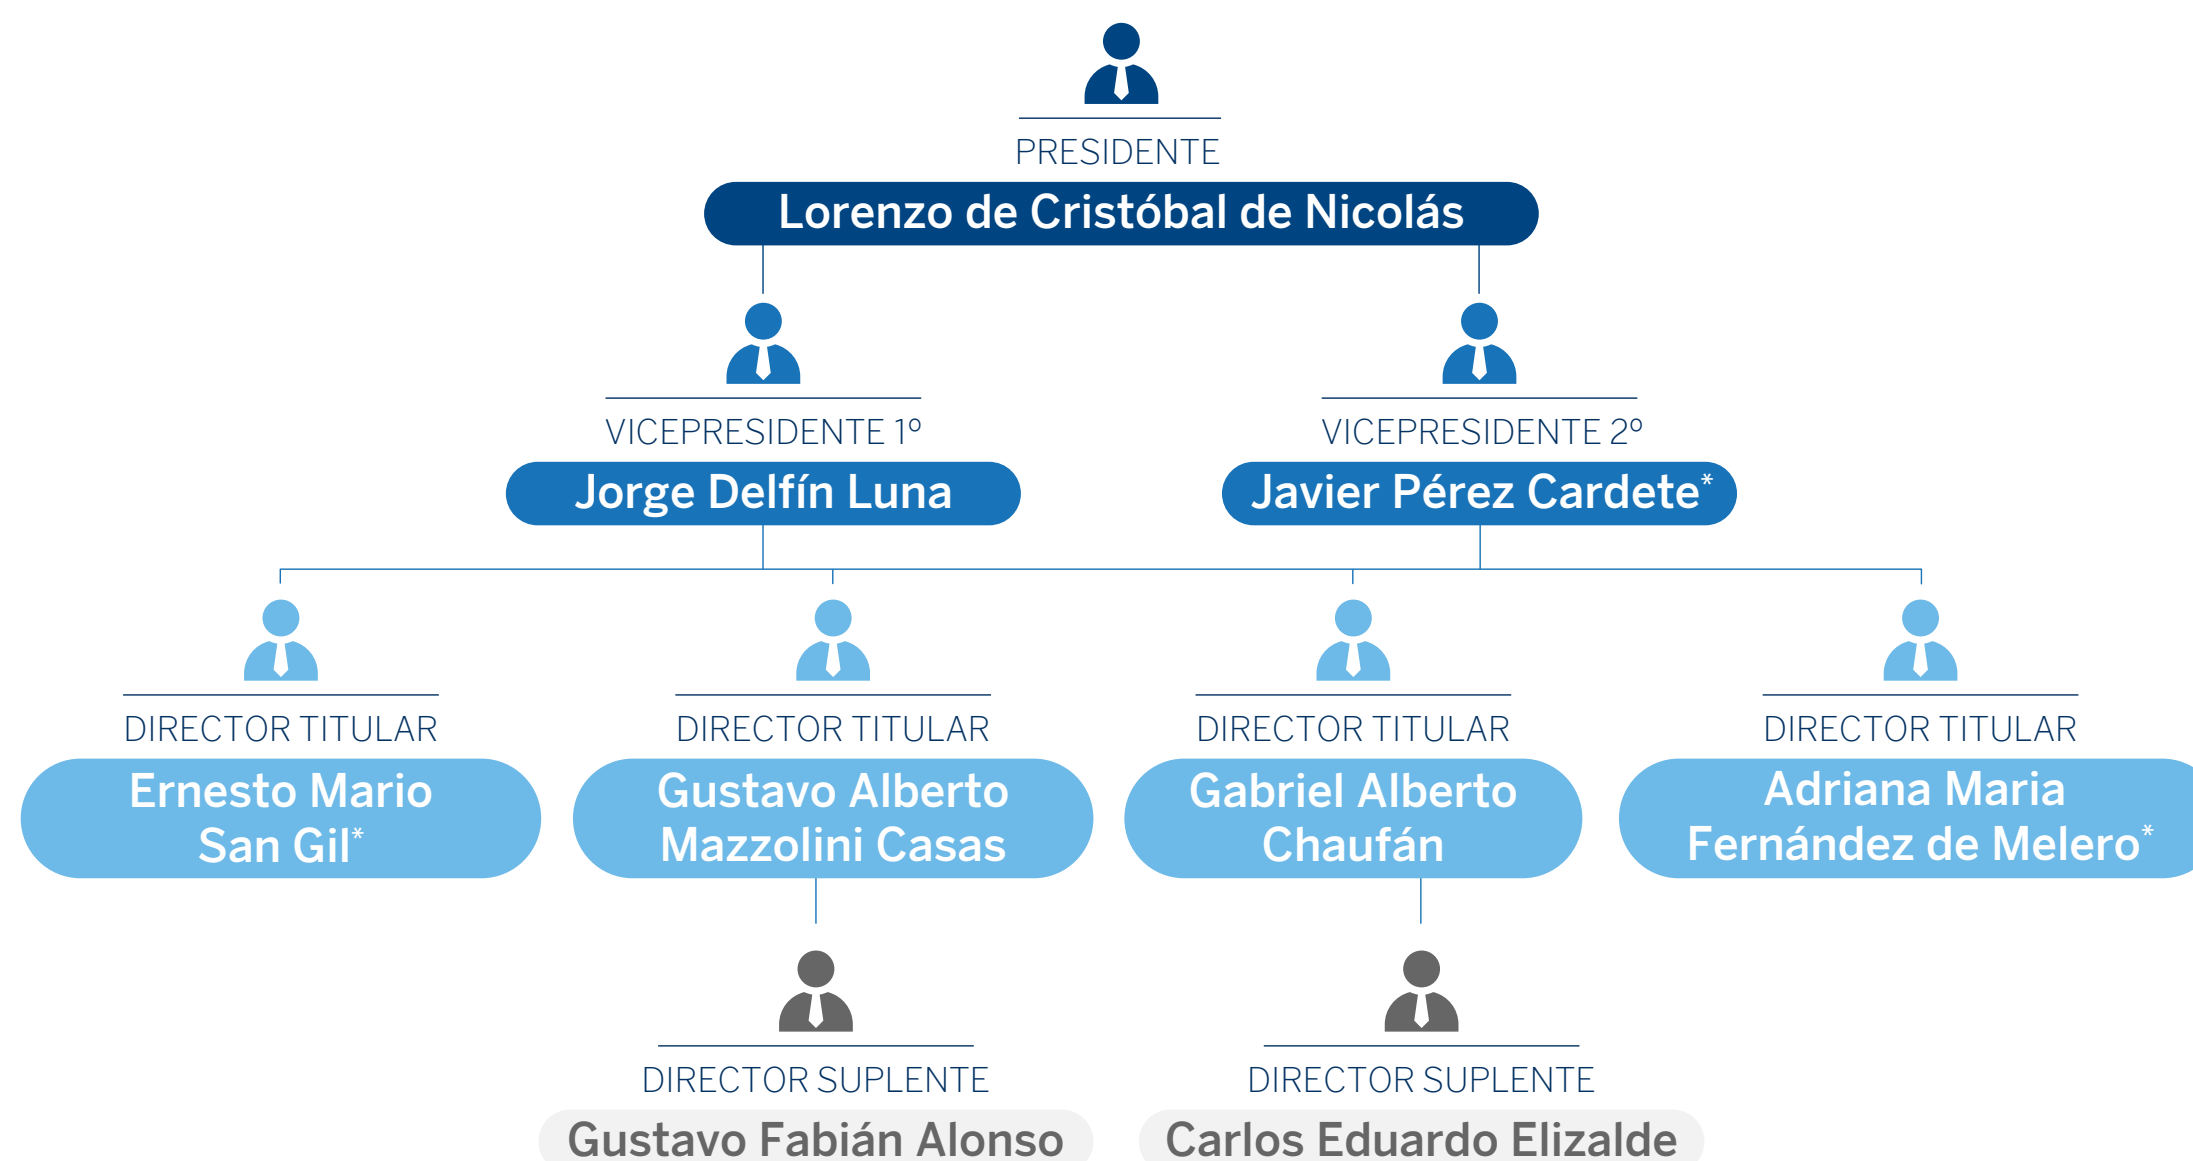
PRESIDENTE
Lorenzo de Cristóbal de Nicolás

VICEPRESIDENTE 1º
Jorge Delfín Luna

VICEPRESIDENTE 2º
Javier Pérez Cardete*

DIRECTOR TITULAR
Ernesto Mario San Gil*

DIRECTOR TITULAR
Gustavo Alberto Mazzolini Casas

DIRECTOR TITULAR
Gabriel Alberto Chaufán

DIRECTOR TITULAR
Adriana Maria Fernández de Melero*

DIRECTOR SUPLENTE
Gustavo Fabián Alonso

DIRECTOR SUPLENTE
Carlos Eduardo Elizalde